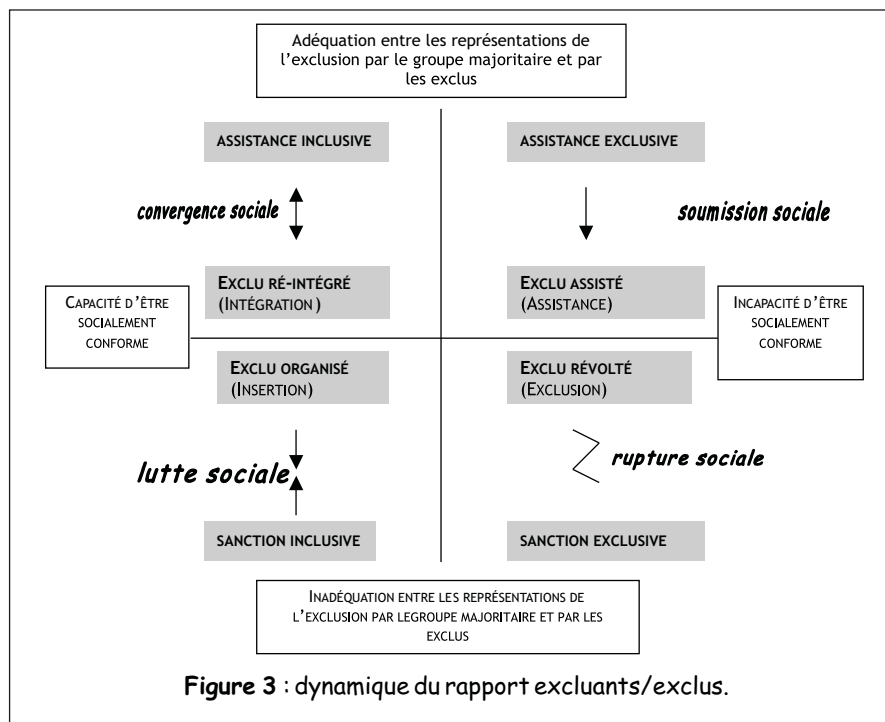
Adéquation entre les représentations de l'exclusion par le groupe majoritaire et par les exclus

ASSISTANCE INCLUSIVE

ASSISTANCE EXCLUSIVE

convergence sociale

soumission sociale

EXCLU RÉ-INTÉGRÉ (INTÉGRATION )

EXCLU ASSISTÉ (ASSISTANCE)

CAPACITÉ D'ÊTRE SOCIALEMENT CONFORME

INCAPACITÉ D'ÊTRE SOCIALEMENT CONFORME

EXCLU ORGANISÉ (INSERTION)

EXCLU RÉVOLTÉ (EXCLUSION)

lutte sociale

rupture sociale

SANCTION INCLUSIVE

SANCTION EXCLUSIVE

INADÉQUATION ENTRE LES REPRÉSENTATIONS DE L'EXCLUSION PAR LEGROUPE MAJORITAIRE ET PAR LES EXCLUS

Figure 3 : dynamique du rapport excluants/exclus.